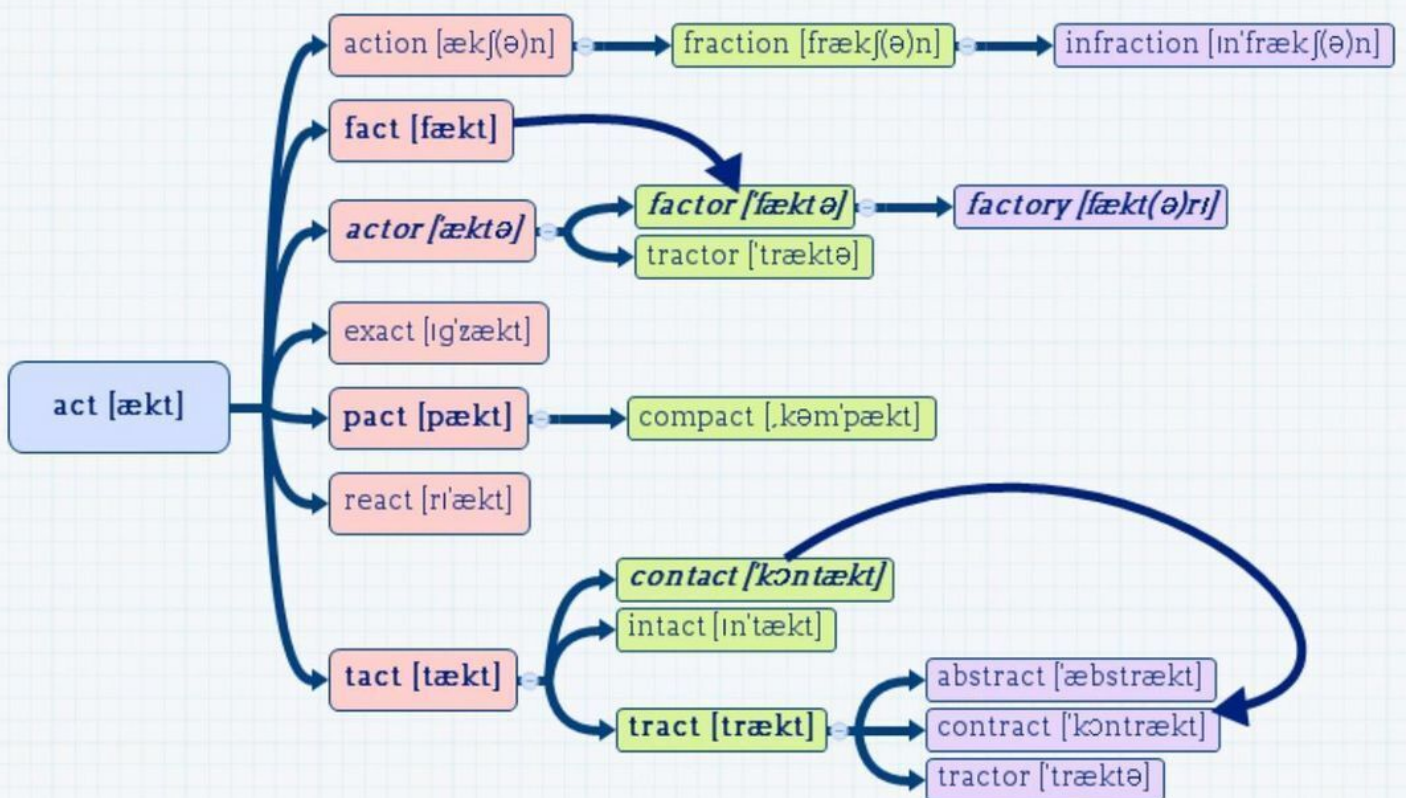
action [ækʃ(ə)n]
fraction [frækʃ(ə)n]
infraction [ɪn'frækʃ(ə)n]
fact [fækt]
actor ['æktə]
factor ['fæktə]
factory [fækt(ə)rɪ]
tractor ['træktə]
exact [ɪg'zækt]
act [ækt]
pact [pækt]
compact [ˌkəm'pækt]
react [rɪ'ækt]
contact ['kɔntækt]
intact [ɪn'tækt]
tact [tækt]
tract [trækt]
abstract ['æbstrækt]
contract ['kɔntrækt]
tractor ['træktə]